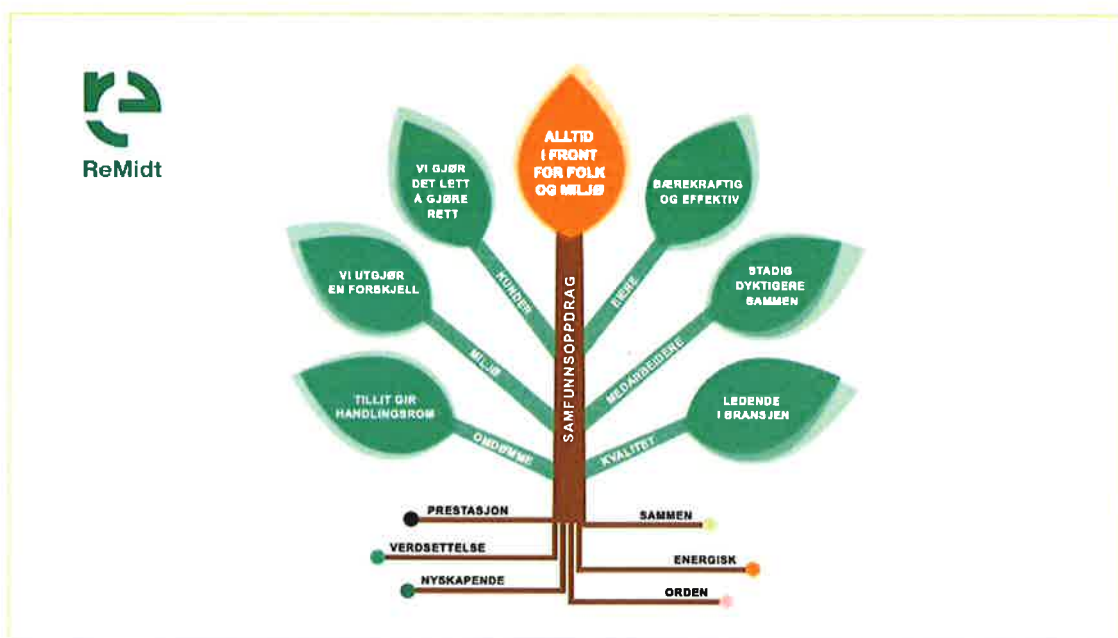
ReMidt

ALLTID I FRONT FOR FOLK OG MILJØ

VI GJØR DET LETT Å GJØRE RETT

BÆREKRAFTIG OG EFFEKTIV

VI UTGJØR EN FORSKJELL

STADIG DYKTIGERE SAMMEN

TILLIT GIR HANDLINGSROM

LEDENDE I BRANSJEN

KUNDER

EIERE

MILJØ

MEDARBEIDERE

OMDØMME

KVALITET

SAMFUNNSOPPDRAG

PRESTASJON

SAMMEN

VERDSETTELSE

ENERGISK

NYSKAPENDE

ORDEN